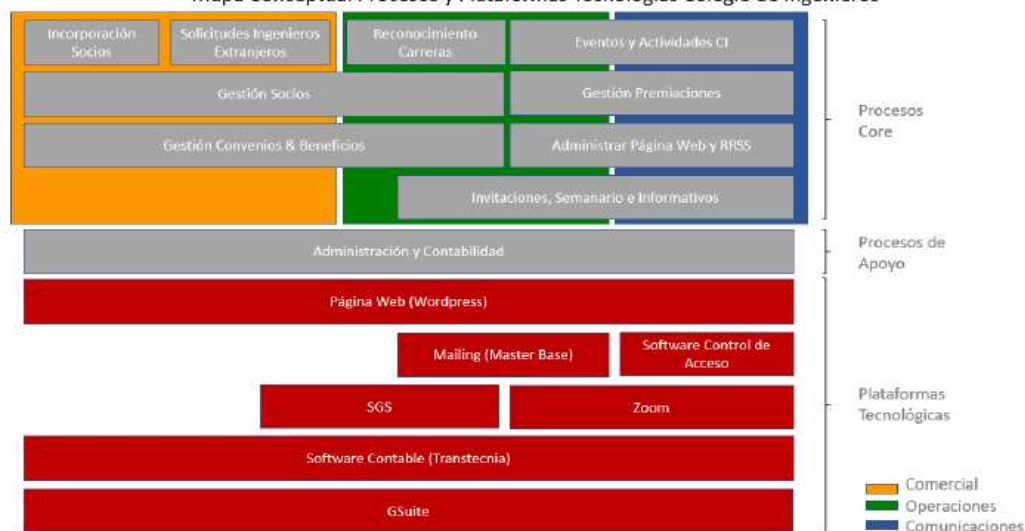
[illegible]

Incorporación Socios

Solicitudes Ingenieros Extranjeros

Reconocimiento Carreras

Eventos y Actividades CI

Gestión Socios

Gestión Premiaciones

Gestión Convenios & Beneficios

Administrar Página Web y RRSS

Invitaciones, Semanario e Informativos

Procesos Core

Administración y Contabilidad

Procesos de Apoyo

Página Web (Wordpress)

Mailing (Master Base)

Software Control de Acceso

SGS

Zoom

Software Contable (Transtecnia)

GSuite

Plataformas Tecnológicas

Comercial
Operaciones
Comunicaciones